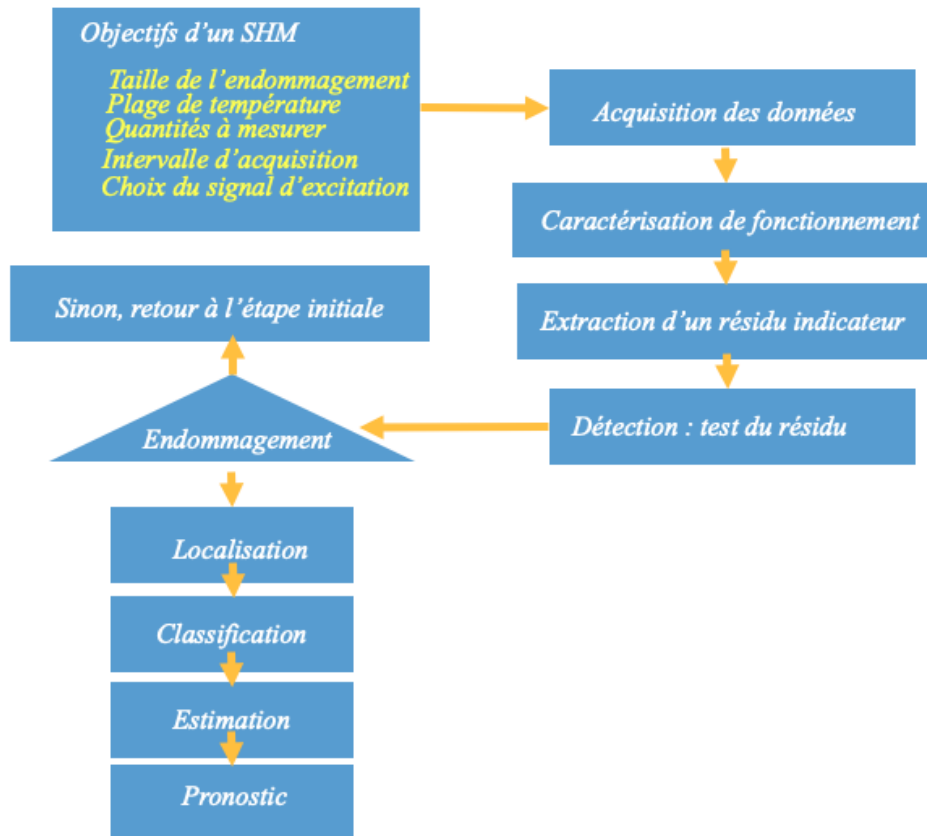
Objectifs d'un SHM

Taille de l'endommagement
Plage de température
Quantités à mesurer
Intervalle d'acquisition
Choix du signal d'excitation

Acquisition des données

Caractérisation de fonctionnement

Extraction d'un résidu indicateur

Détection : test du résidu

Endommagement

Sinon, retour à l'étape initiale

Localisation

Classification

Estimation

Pronostic